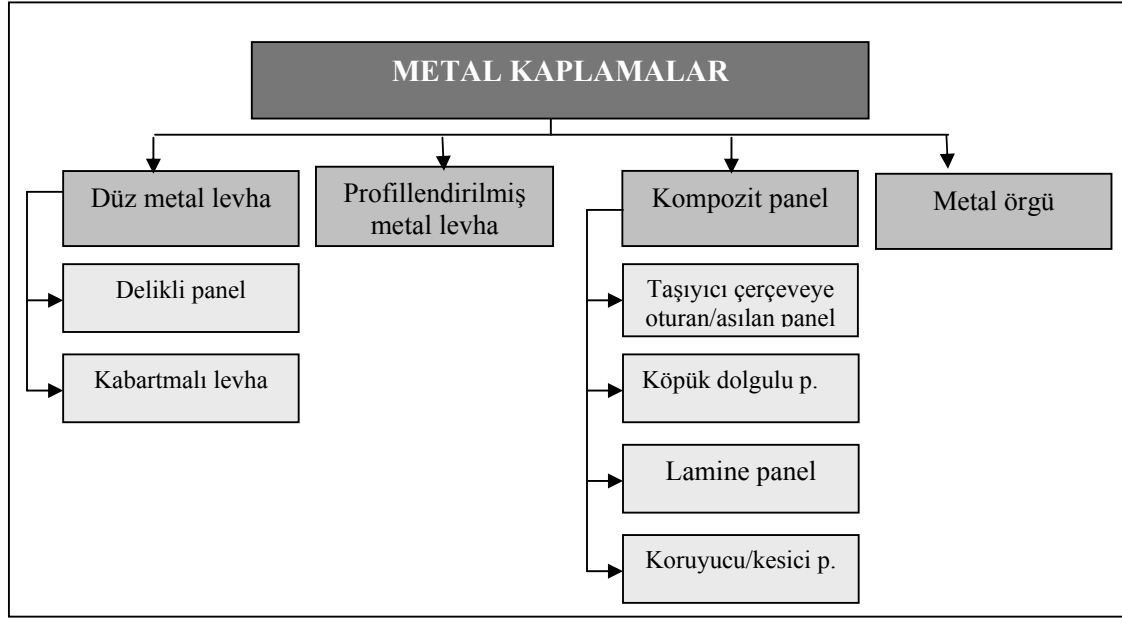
METAL KAPLAMALAR

Düz metal levha

Delikli panel

Kabartmalı levha

Profillendirilmiş metal levha

Kompozit panel

Taşıyıcı çerçeveye oturan/asılan panel

Köpük dolgulu p.

Lamine panel

Koruyucu/kesici p.

Metal örgü